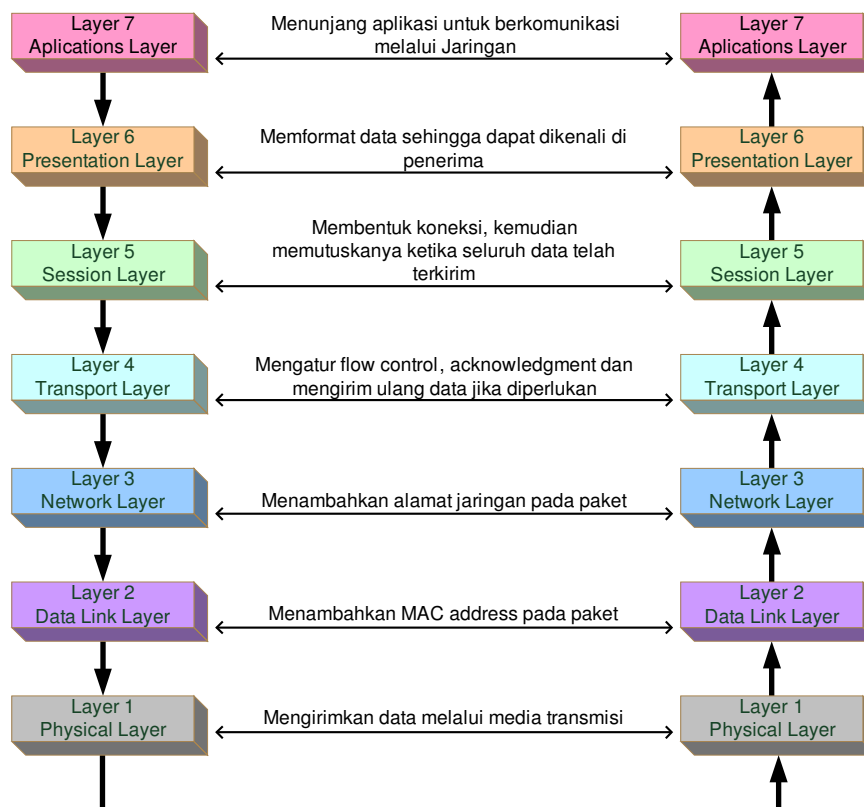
Layer 7
Aplications Layer

Menunjang aplikasi untuk berkomunikasi melalui Jaringan

Layer 7
Aplications Layer

Layer 6
Presentation Layer

Memformat data sehingga dapat dikenali di penerima

Layer 6
Presentation Layer

Layer 5
Session Layer

Membentuk koneksi, kemudian memutuskanya ketika seluruh data telah terkirim

Layer 5
Session Layer

Layer 4
Transport Layer

Mengatur flow control, acknowledgment dan mengirim ulang data jika diperlukan

Layer 4
Transport Layer

Layer 3
Network Layer

Menambahkan alamat jaringan pada paket

Layer 3
Network Layer

Layer 2
Data Link Layer

Menambahkan MAC address pada paket

Layer 2
Data Link Layer

Layer 1
Physical Layer

Mengirimkan data melalui media transmisi

Layer 1
Physical Layer